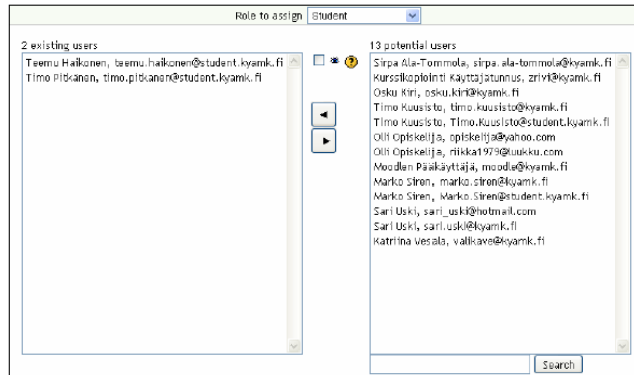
Role to assign Student

2 existing users

Teemu Haikonen, teemu.haikonen@student.kyamk.fi
Timo Pitkanen, timo.pitkanen@student.kyamk.fi

13 potential users

Sirpa Ala-Tommola, sirpa.ala-tommola@kyamk.fi
Kurssikopiointi Käyttäjätunnus, zrivi@kyamk.fi
Osku Kiri, osku.kiri@kyamk.fi
Timo Kuusisto, timo.kuusisto@kyamk.fi
Timo Kuusisto, Timo.Kuusisto@student.kyamk.fi
Olli Opiskelija, opiskelija@yahoo.com
Olli Opiskelija, riikka1979@luukku.com
Moodlen Pääkäyttäjä, moodle@kyamk.fi
Marko Siren, marko.siren@kyamk.fi
Marko Siren, Marko.Siren@student.kyamk.fi
Sari Uski, sari_uski@hotmail.com
Sari Uski, sari.uski@kyamk.fi
Katriina Vesala, valikave@kyamk.fi

Search